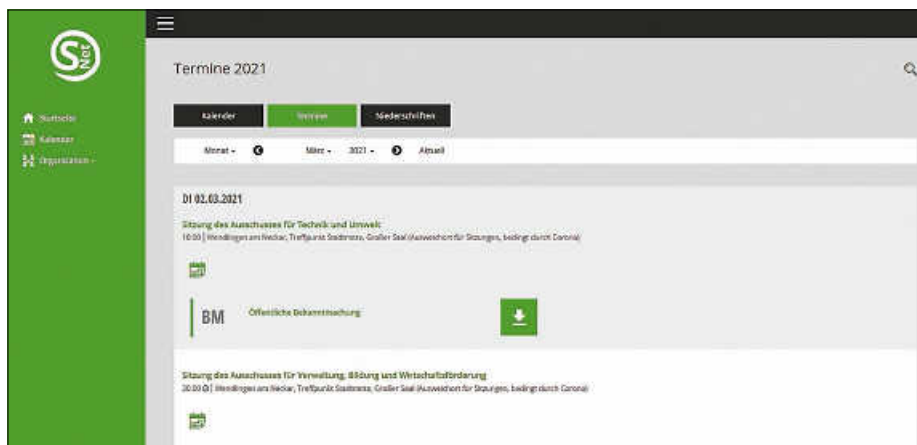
S Net

Startseite
Kalender
Organisation -

Termine 2021

Kalender
Termine
Niederschriften

Monat - März - 2021 - Aktuell

DI 02.03.2021

Sitzung des Ausschusses für Technik und Umwelt
18:00 | Wendlingen am Neckar, Treffpunkt Stadtmitte, Großer Saal (Ausweichort für Sitzungen, bedingt durch Corona)

BM Öffentliche Bekanntmachung

Sitzung des Ausschusses für Verwaltung, Bildung und Wirtschaftsförderung
20:00 | Wendlingen am Neckar, Treffpunkt Stadtmitte, Großer Saal (Ausweichort für Sitzungen, bedingt durch Corona)